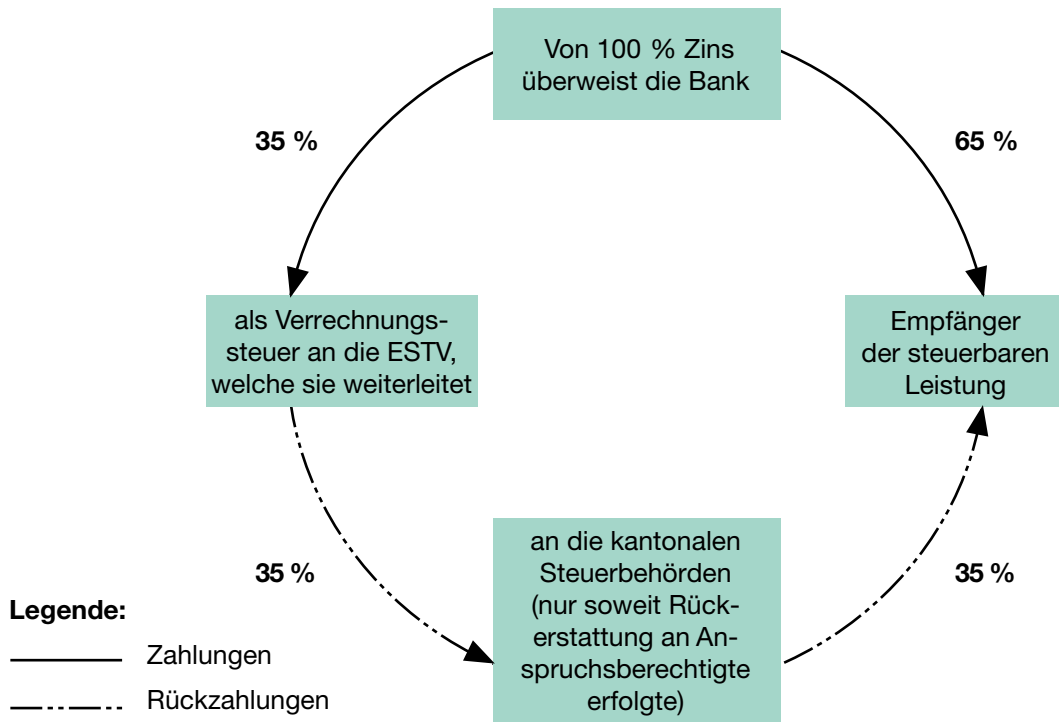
Von 100 % Zins überweist die Bank

35 %

65 %

als Verrechnungssteuer an die ESTV, welche sie weiterleitet

Empfänger der steuerbaren Leistung

35 %

an die kantonalen Steuerbehörden (nur soweit Rückerstattung an Anspruchsberechtigte erfolgte)

35 %

Legende:

Zahlungen

Rückzahlungen